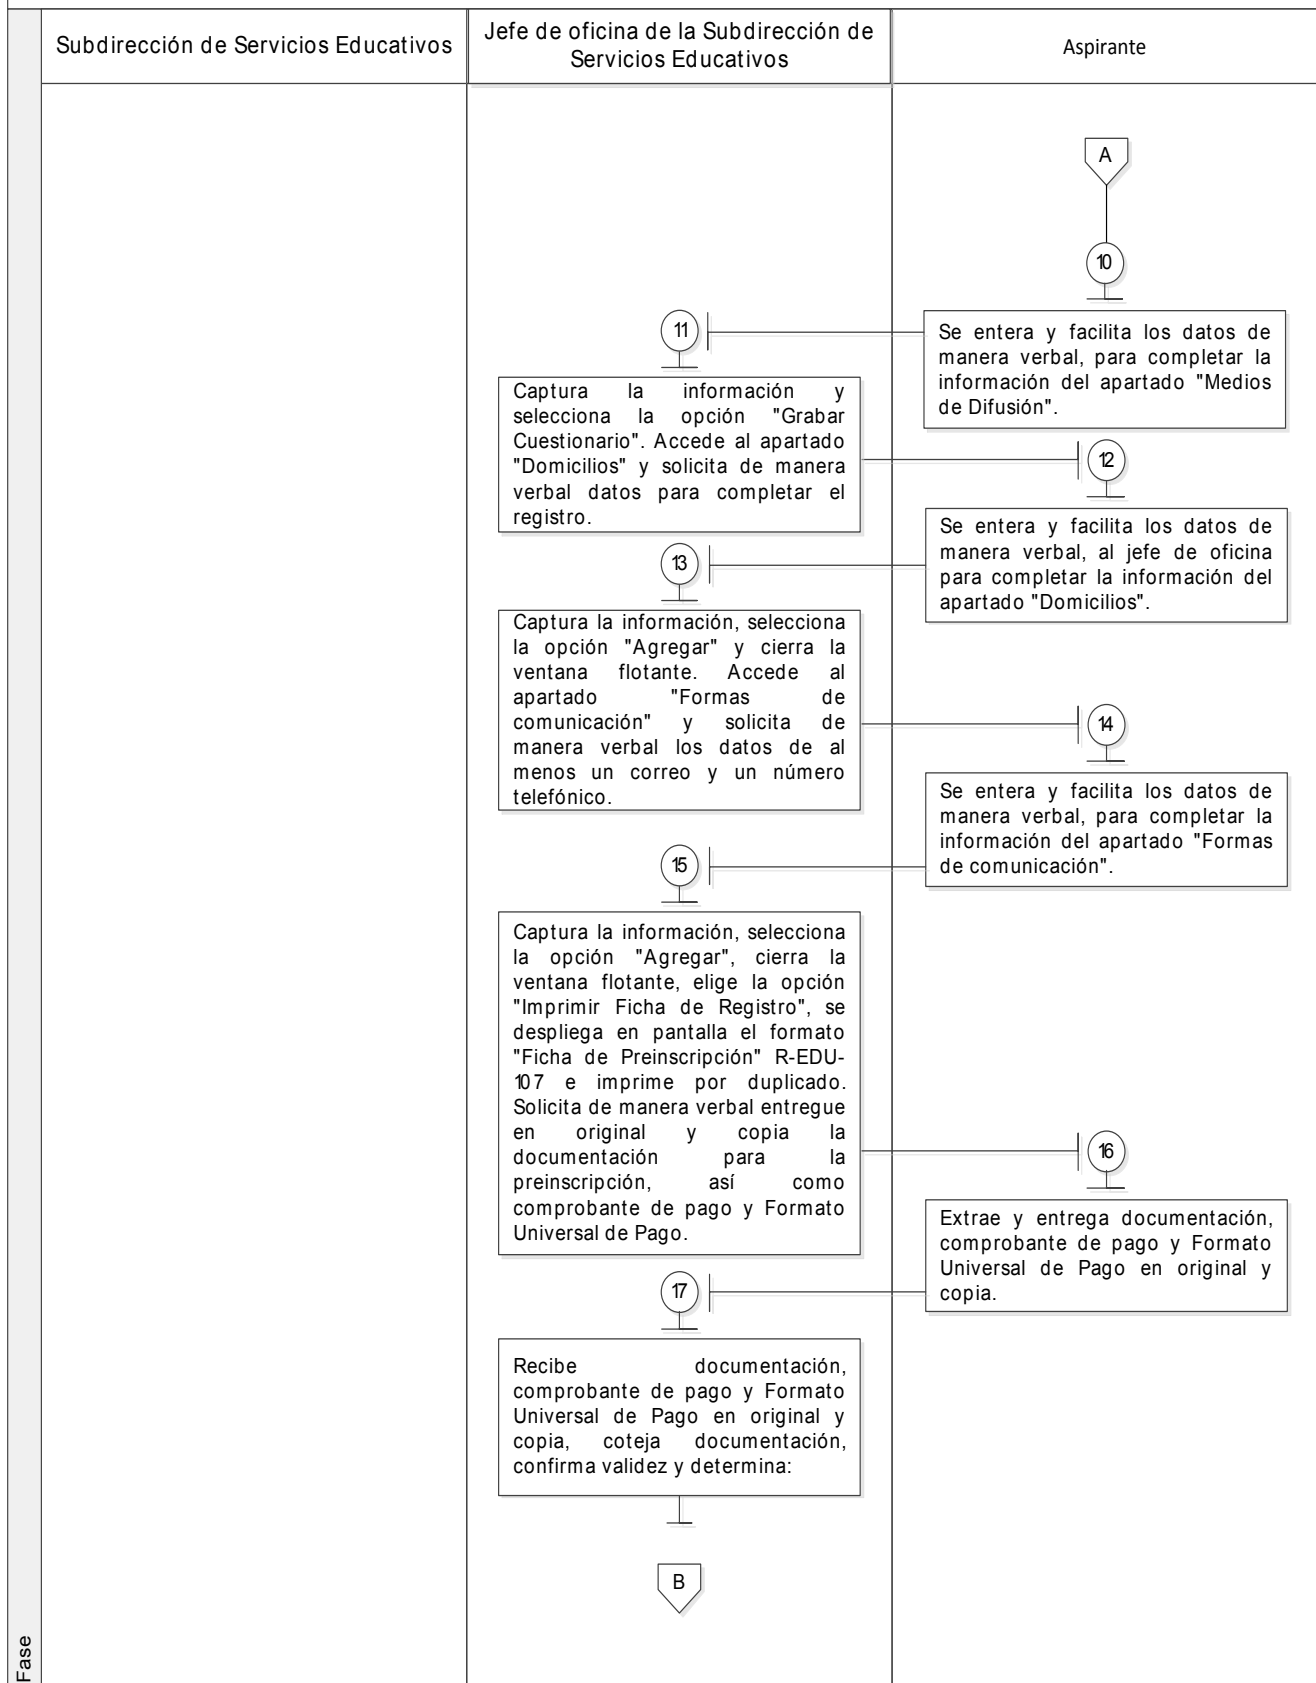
| Subdirección de Servicios Educativos | Jefe de oficina de la Subdirección de Servicios Educativos | Aspirante |
|---|---|---|

A

10

Se entera y facilita los datos de manera verbal, para completar la información del apartado "Medios de Difusión".

11

Captura la información y selecciona la opción "Grabar Cuestionario". Accede al apartado "Domicilios" y solicita de manera verbal datos para completar el registro.

12

Se entera y facilita los datos de manera verbal, al jefe de oficina para completar la información del apartado "Domicilios".

13

Captura la información, selecciona la opción "Agregar" y cierra la ventana flotante. Accede al apartado "Formas de comunicación" y solicita de manera verbal los datos de al menos un correo y un número telefónico.

14

Se entera y facilita los datos de manera verbal, para completar la información del apartado "Formas de comunicación".

15

Captura la información, selecciona la opción "Agregar", cierra la ventana flotante, elige la opción "Imprimir Ficha de Registro", se despliega en pantalla el formato "Ficha de Preinscripción" R-EDU-107 e imprime por duplicado. Solicita de manera verbal entregue en original y copia la documentación para la preinscripción, así como comprobante de pago y Formato Universal de Pago.

16

Extrae y entrega documentación, comprobante de pago y Formato Universal de Pago en original y copia.

17

Recibe documentación, comprobante de pago y Formato Universal de Pago en original y copia, coteja documentación, confirma validez y determina:

B

Fase